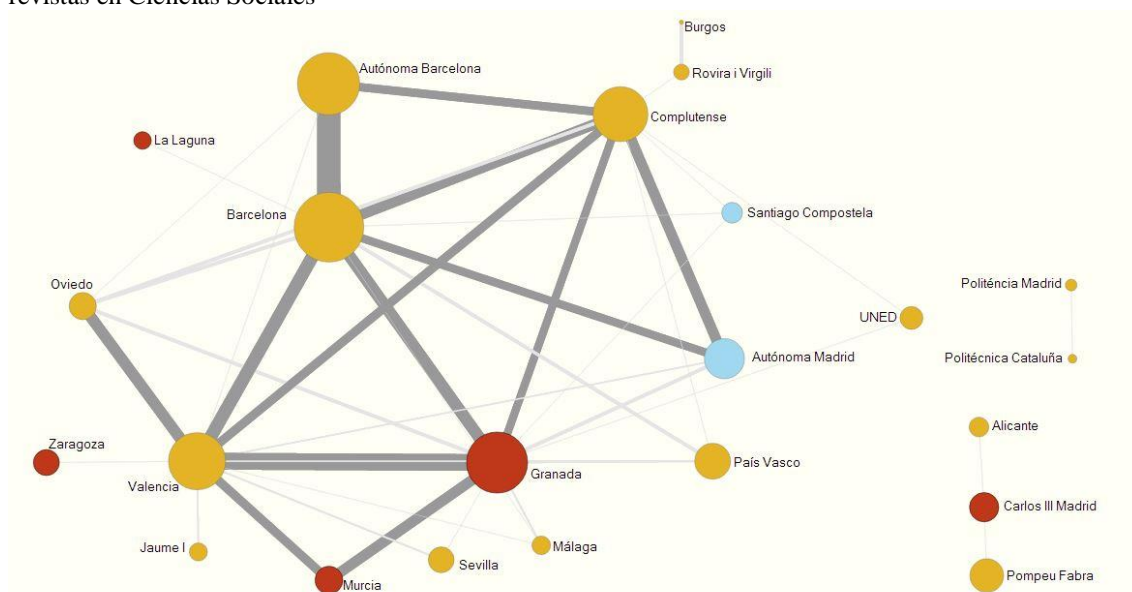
revistas en Ciencias Sociales

Burgos
Rovira i Virgili
Autónoma Barcelona
Complutense
La Laguna
Santiago Compostela
Barcelona
Oviedo
Politéncia Madrid
UNED
Autónoma Madrid
Politécnica Cataluña
Alicante
Zaragoza
Granada
País Vasco
Valencia
Carlos III Madrid
Málaga
Jaume I
Sevilla
Pompeu Fabra
Murcia